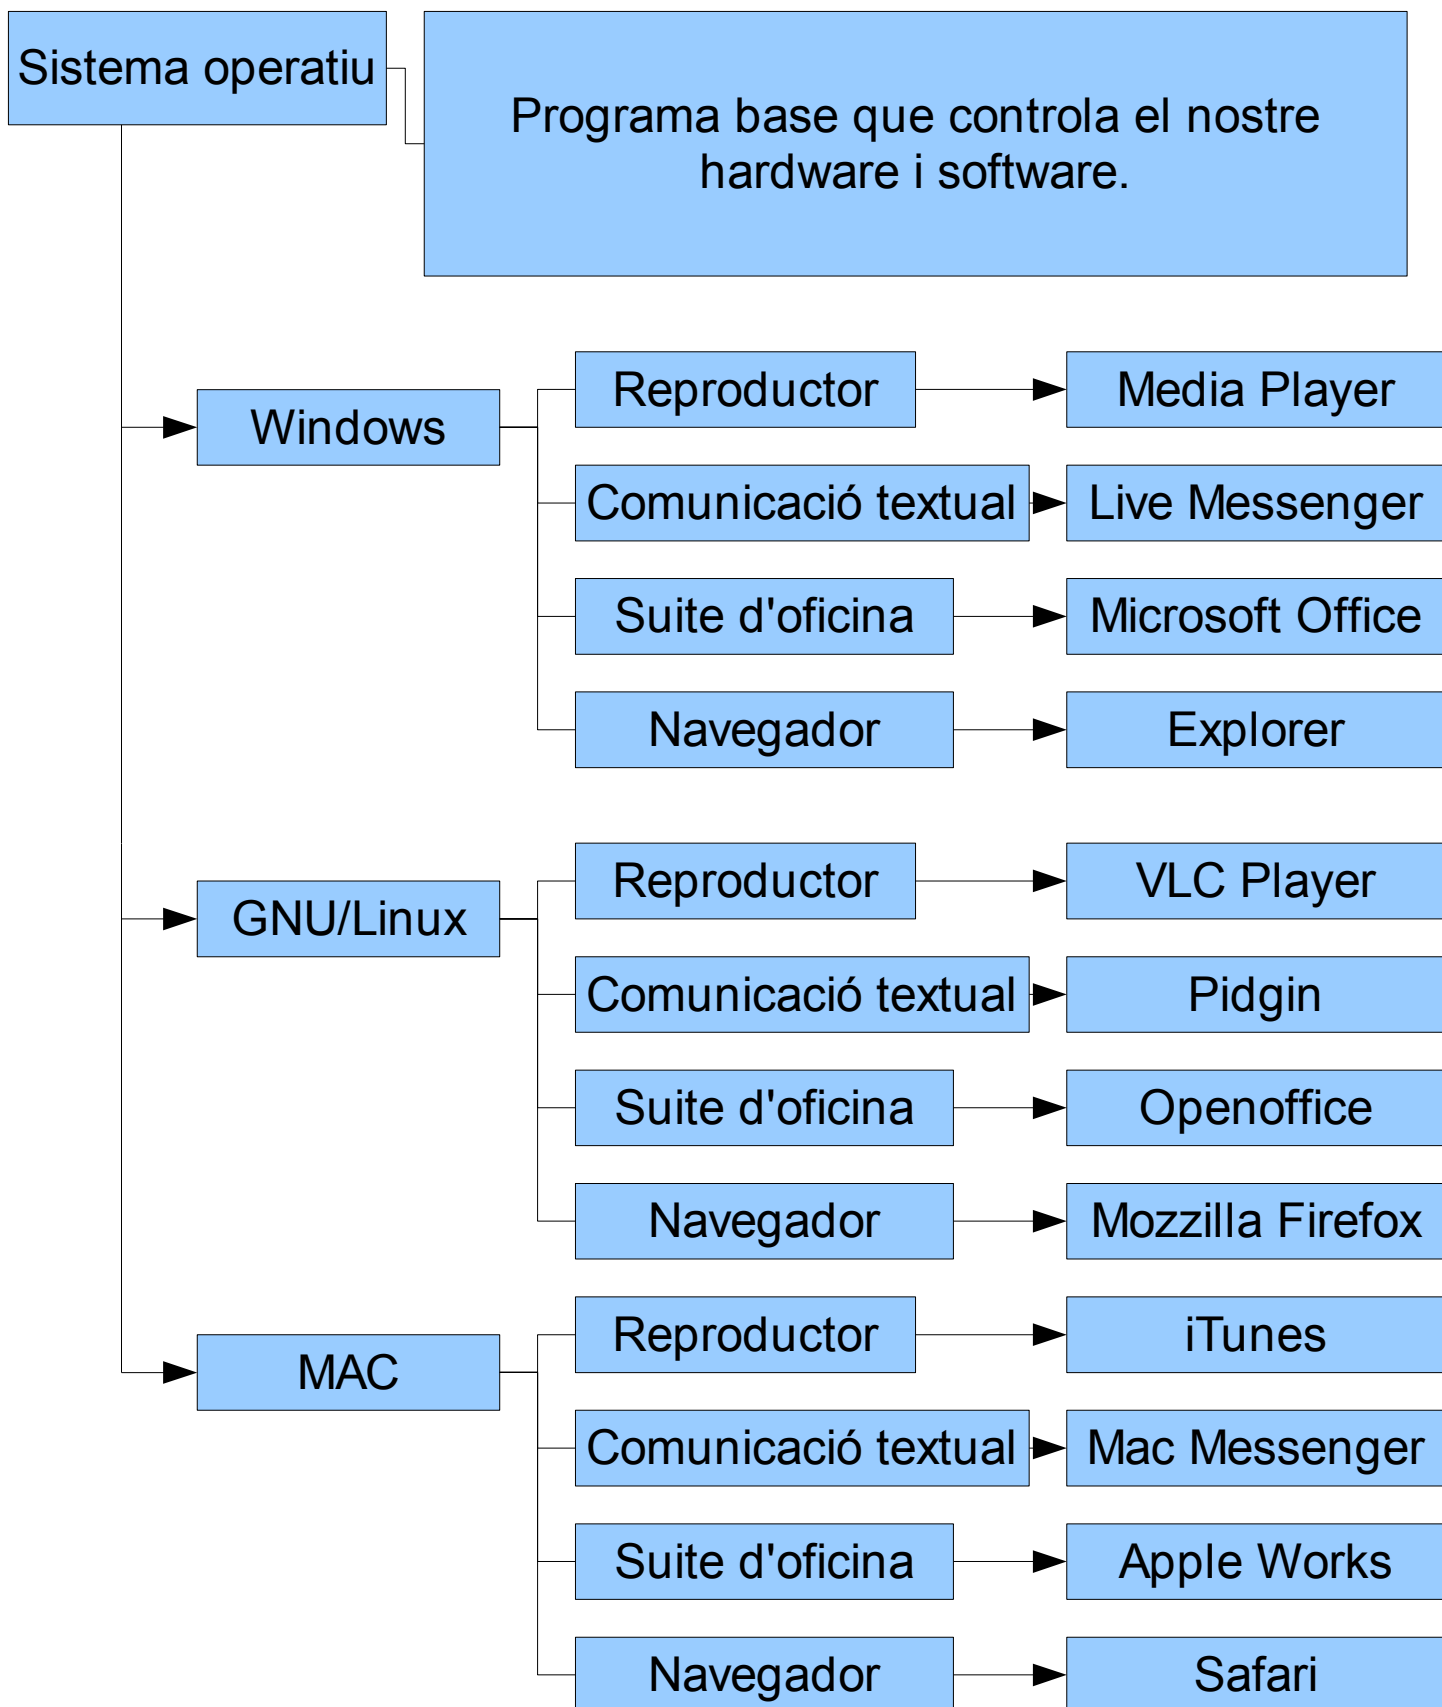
Sistema operatiu

Programa base que controla el nostre hardware i software.

Windows

Reproductor

Media Player

Comunicació textual

Live Messenger

Suite d'oficina

Microsoft Office

Navegador

Explorer

GNU/Linux

Reproductor

VLC Player

Comunicació textual

Pidgin

Suite d'oficina

Openoffice

Navegador

Mozzilla Firefox

MAC

Reproductor

iTunes

Comunicació textual

Mac Messenger

Suite d'oficina

Apple Works

Navegador

Safari